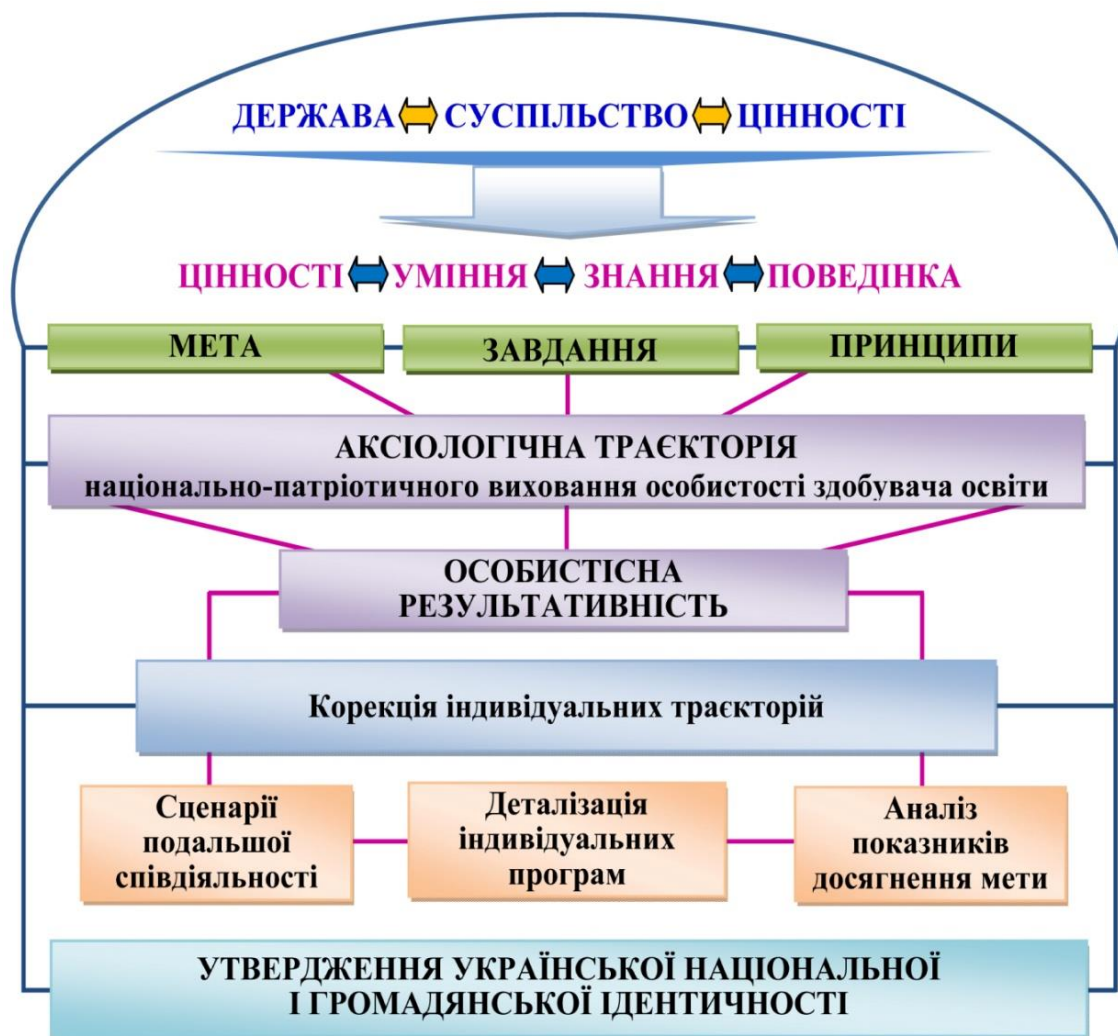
ДЕРЖАВА ⇔ СУСПІЛЬСТВО ⇔ ЦІННОСТІ

ЦІННОСТІ ⇔ УМІННЯ ⇔ ЗНАННЯ ⇔ ПОВЕДІНКА

МЕТА

ЗАВДАННЯ

ПРИНЦИПИ

АКСІОЛОГІЧНА ТРАЄКТОРІЯ
національно-патріотичного виховання особистості здобувача освіти

ОСОБИСТІСНА РЕЗУЛЬТАТИВНІСТЬ

Корекція індивідуальних траєкторій

Сценарії подальшої співдіяльності

Деталізація індивідуальних програм

Аналіз показників досягнення мети

УТВЕРДЖЕННЯ УКРАЇНСЬКОЇ НАЦІОНАЛЬНОЇ І ГРОМАДЯНСЬКОЇ ІДЕНТИЧНОСТІ